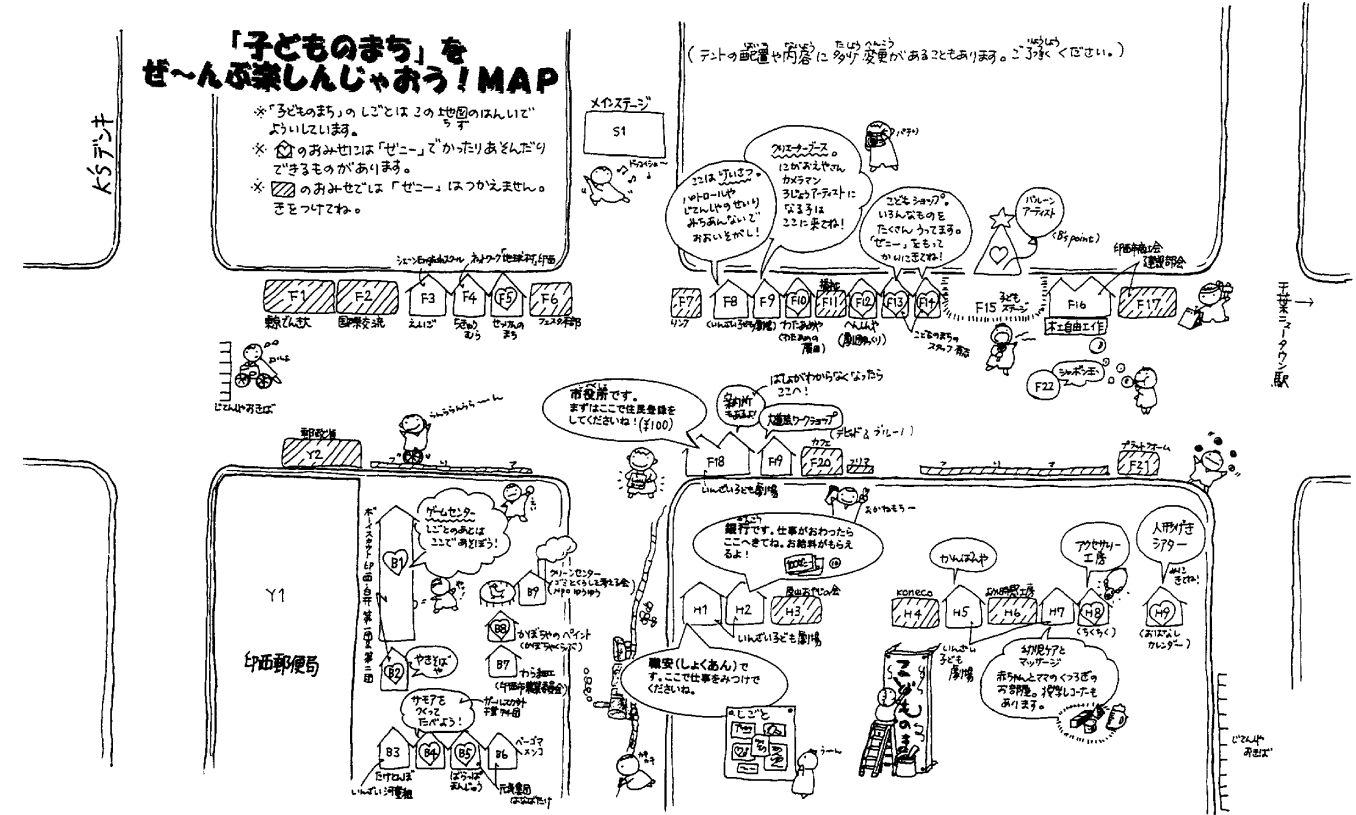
「子どものまち」を
ぜ〜んぶ楽しんじゃおう！MAP

※「子どものまち」のしごとはこの地図のはんいでよういしています。
※ のおみせには「ぜニー」でかったりあそんだりできるものがあります。
※ のおみせでは「ぜニー」はつかえません。きをつけてね。

（テントの配置や内容に多少変更があることもあります。ご了承ください。）

ドスデンキ

メインステージ
S1

ここはけいさつ。パトロールやじてんしゃのせいりみちあんないでおいそがし！

クリエーターブース。にがおえやさんカメラマンろじょうアーティストになるならここにまてね！

こどもショップ。いろんなものをたくさんうってます。「ぜニー」をもってかいにきてね！

バルーンアーティスト

印西市観光協会
建設部会

シェーン英会話スクール
ネットワーク「地球村」印西

F1 鯨てんさい
F2 国際交流
F3 えんじ
F4 5きゅうむら
F5 せっけんのまち
F6 フェスタ本部
F7 リンク
F8 いんざいこども劇場
F9
F10 わたあめや（やきあめの屋台）
F11 撮影
F12 へんしんや（風船かざり）
F13
F14 こどものまちのスタッフ本部
F15 子どもステージ
F16 木工自由工作
F17

千葉ニュータウン駅→

じてんしゃおきば

シャボン玉

F22

市役所です。まずはここで住民登録をしてくださいね！（¥100）

ばしょがわからなくなったらここへ！

案内所

大道芸ワークショップ（デビルド＆プルーノ）

F18 いんざいこども劇場
F19
F20 カフェ
F21 プラットフォーム

郵便局

Y2

Y1

印西郵便局

ボーイスカウト印西白井第一団第三団

ゲームセンター しごとのあとはここであそぼう！

B1
B2 やきそばや
B3 たけのこ いんざい河童組
B4
B5 ぱらっぱまんじゅう
B6 元気農園はなばたけ
B7 わら細工（印西市観光協会）
B8 かぼちゃのペイント（かぼちゃくらぶ）
B9

クリーンセンター ゴミをとくらしを考える会 NPO ゆうゆう

サモアをつくってたべよう！

ガールスカウト千葉76団

バーゴマメンコ

銀行です。仕事がおわったらここへきてね。お給料がもらえるよ！

H1
H2 いんざいこども劇場
H3 愛由おがしの会
H4 koneco
H5 いんざい子ども劇場
H6
H7
H8 くらくら
H9 くおはなしカレンダー

かんばんや

アクセサリー工房

人形劇シアター

職安（しょくあん）です。ここで仕事をみつけてくださいね。

しごと

幼児ケアとマッサージ 赤ちゃんとママのくつろぎの部屋。授乳コーナーもあります。

こどものまち

じてんしゃおきば